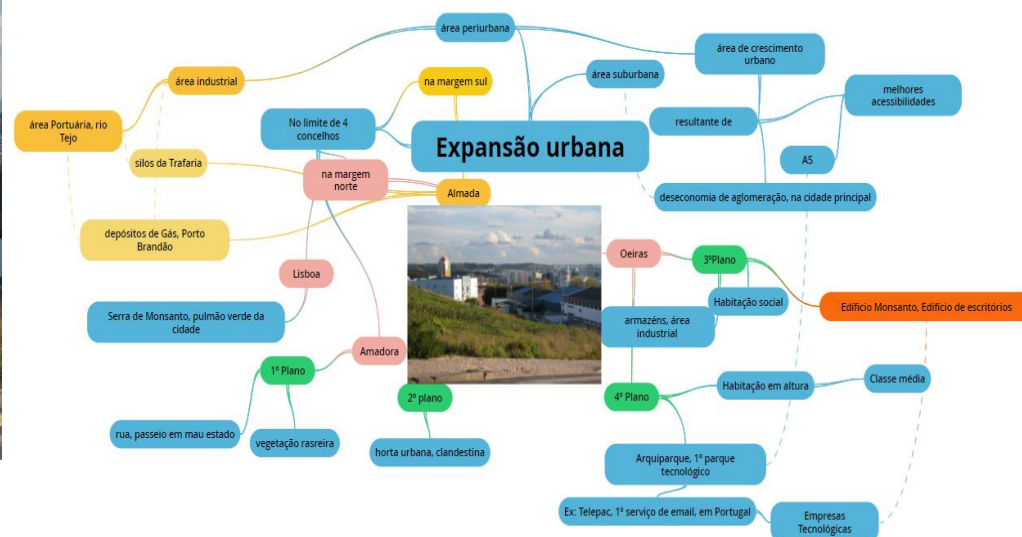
Expansão urbana

área periurbana

área de crescimento urbano

área industrial

na margem sul

área suburbana

melhores acessibilidades

área Portuária, rio Tejo

No limite de 4 concelhos

resultante de

silos da Trafaria

na margem norte

A5

Almada

deseconomia de aglomeração, na cidade principal

depósitos de Gás, Porto Brandão

Oeiras

3ºPlano

Lisboa

Habitação social

Edifício Monsanto, Edifício de escritórios

Serra de Monsanto, pulmão verde da cidade

armazéns, área industrial

Amadora

1º Plano

Habitação em altura

Classe média

2º plano

4º Plano

rua, passeio em mau estado

vegetação rasreira

horta urbana, clandestina

Arquiparque, 1º parque tecnológico

Ex: Telepac, 1º serviço de email, em Portugal

Empresas Tecnológicas